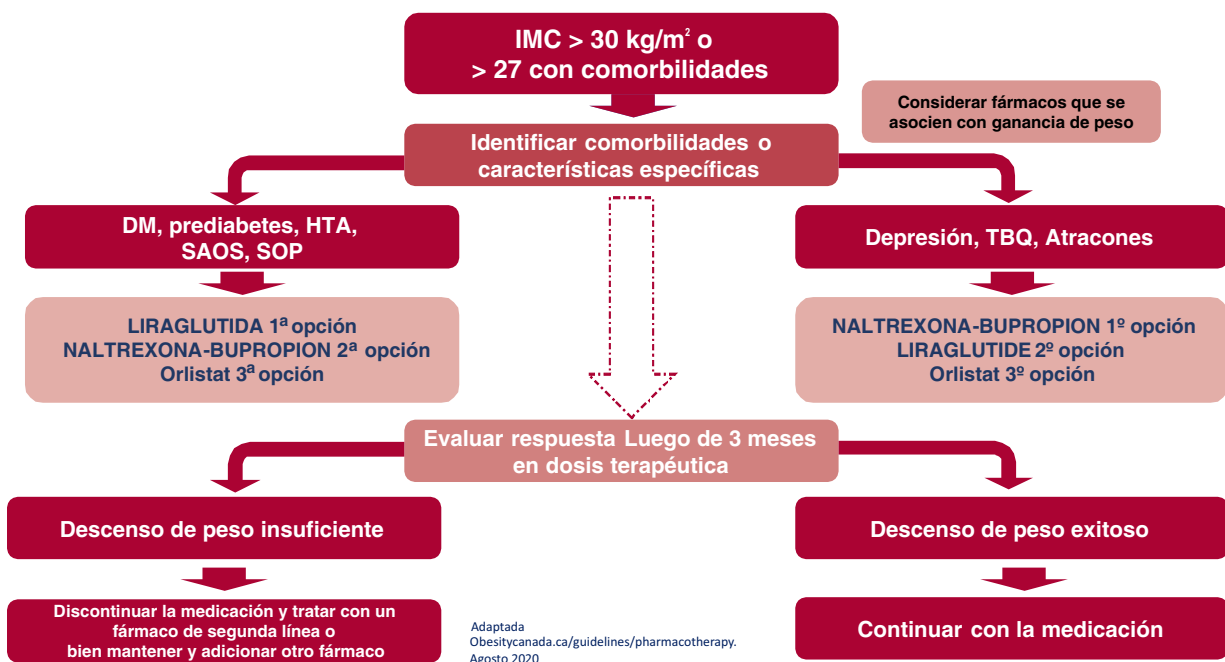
IMC > 30 kg/m² o > 27 con comorbilidades

Considerar fármacos que se asocien con ganancia de peso

Identificar comorbilidades o características específicas

DM, prediabetes, HTA, SAOS, SOP

Depresión, TBQ, Atracones

LIRAGLUTIDA 1ª opción
NALTREXONA-BUPROPION 2ª opción
Orlistat 3ª opción

NALTREXONA-BUPROPION 1º opción
LIRAGLUTIDE 2º opción
Orlistat 3º opción

Evaluar respuesta Luego de 3 meses en dosis terapéutica

Descenso de peso insuficiente

Descenso de peso exitoso

Discontinuar la medicación y tratar con un fármaco de segunda línea o bien mantener y adicionar otro fármaco

Adaptada
Obesitycanada.ca/guidelines/pharmacotherapy.
Agosto 2020

Continuar con la medicación